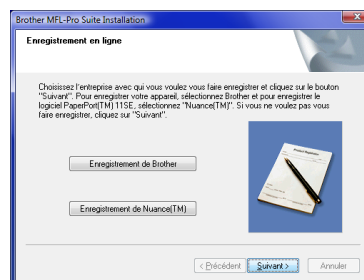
Brother MFL-Pro Suite Installation

Enregistrement en ligne

Choisissez l'entreprise avec qui vous voulez vous faire enregistrer et cliquez sur le bouton "Suivant". Pour enregistrer votre appareil, sélectionnez Brother et pour enregistrer le logiciel PaperPort(TM) 11SE, sélectionnez "Nuance(TM)". Si vous ne voulez pas vous faire enregistrer, cliquez sur "Suivant".

Enregistrement de Brother

Enregistrement de Nuance(TM)

< Précédent

Suivant >

Annuler